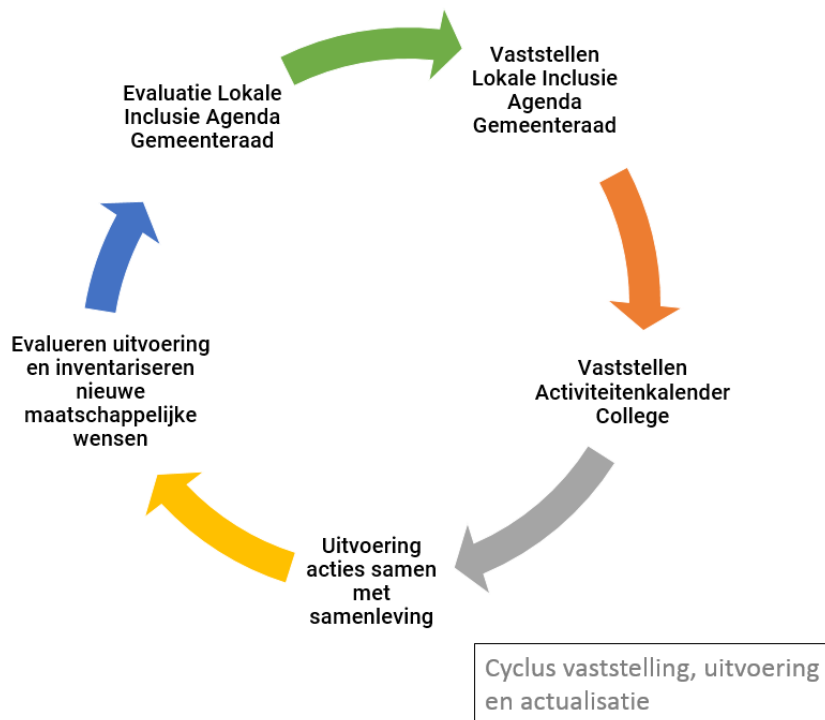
Vaststellen Lokale Inclusie Agenda Gemeenteraad

Vaststellen Activiteitenkalender College

Uitvoering acties samen met samenleving

Evalueren uitvoering en inventariseren nieuwe maatschappelijke wensen

Evaluatie Lokale Inclusie Agenda Gemeenteraad

Cyclus vaststelling, uitvoering en actualisatie